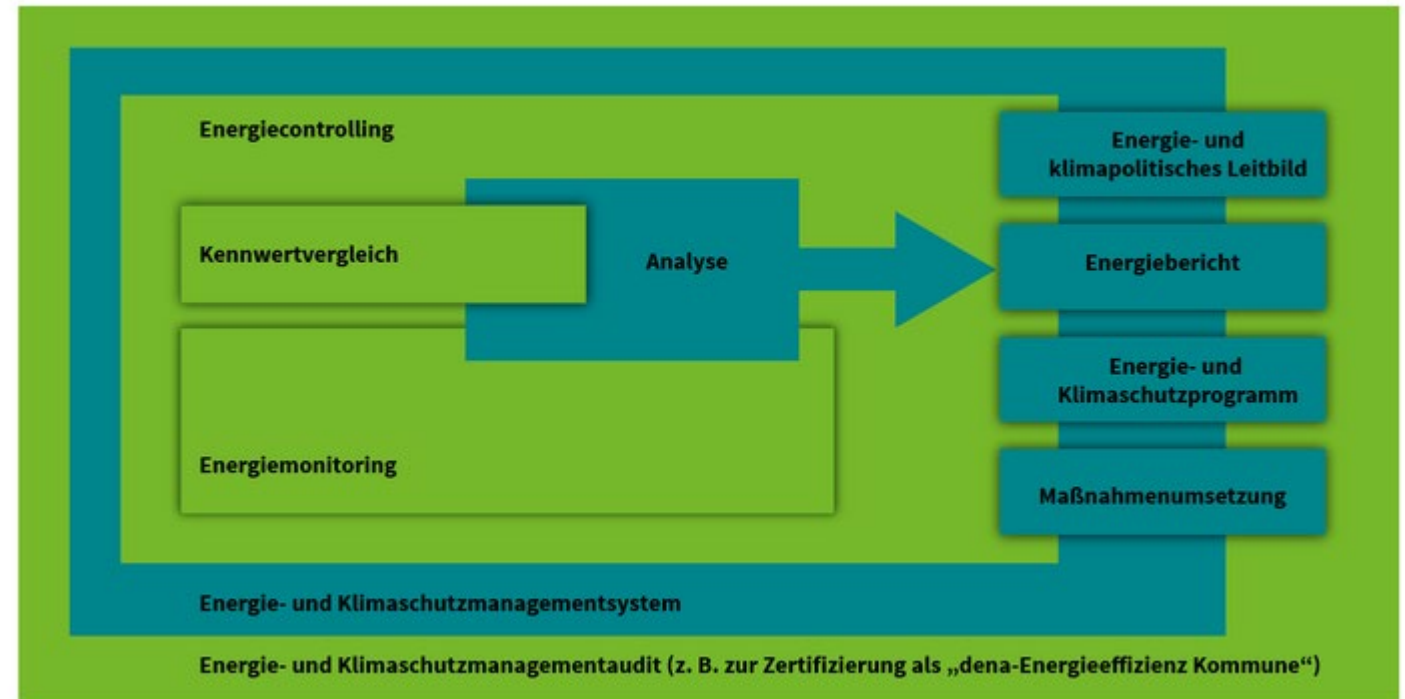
Energiecontrolling

Kennwertvergleich

Analyse

Energiemonitoring

Energie- und klimapolitisches Leitbild

Energiebericht

Energie- und Klimaschutzprogramm

Maßnahmenumsetzung

Energie- und Klimaschutzmanagementsystem

Energie- und Klimaschutzmanagementaudit (z. B. zur Zertifizierung als „dena-Energieeffizienz Kommune“)